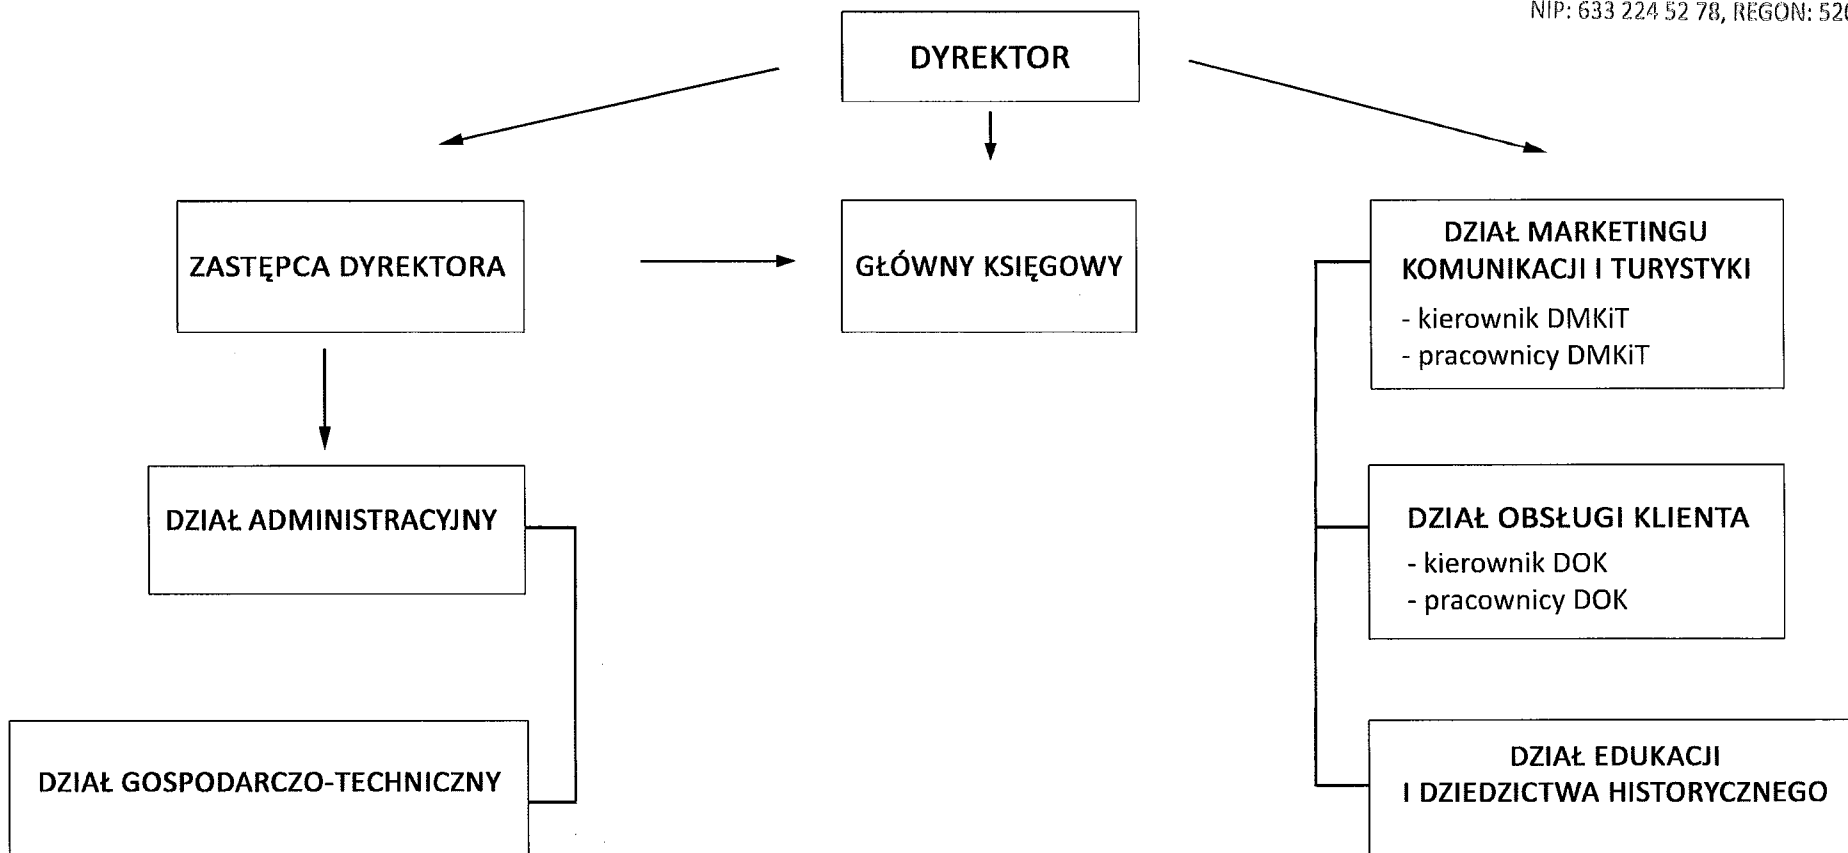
NIP: 633 224 52 78, REGON: 52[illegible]

DYREKTOR

ZASTĘPCA DYREKTORA

GŁÓWNY KSIĘGOWY

DZIAŁ MARKETINGU KOMUNIKACJI I TURYSTYKI
- kierownik DMKiT
- pracownicy DMKiT

DZIAŁ ADMINISTRACYJNY

DZIAŁ OBSŁUGI KLIENTA
- kierownik DOK
- pracownicy DOK

DZIAŁ GOSPODARCZO-TECHNICZNY

DZIAŁ EDUKACJI I DZIEDZICTWA HISTORYCZNEGO